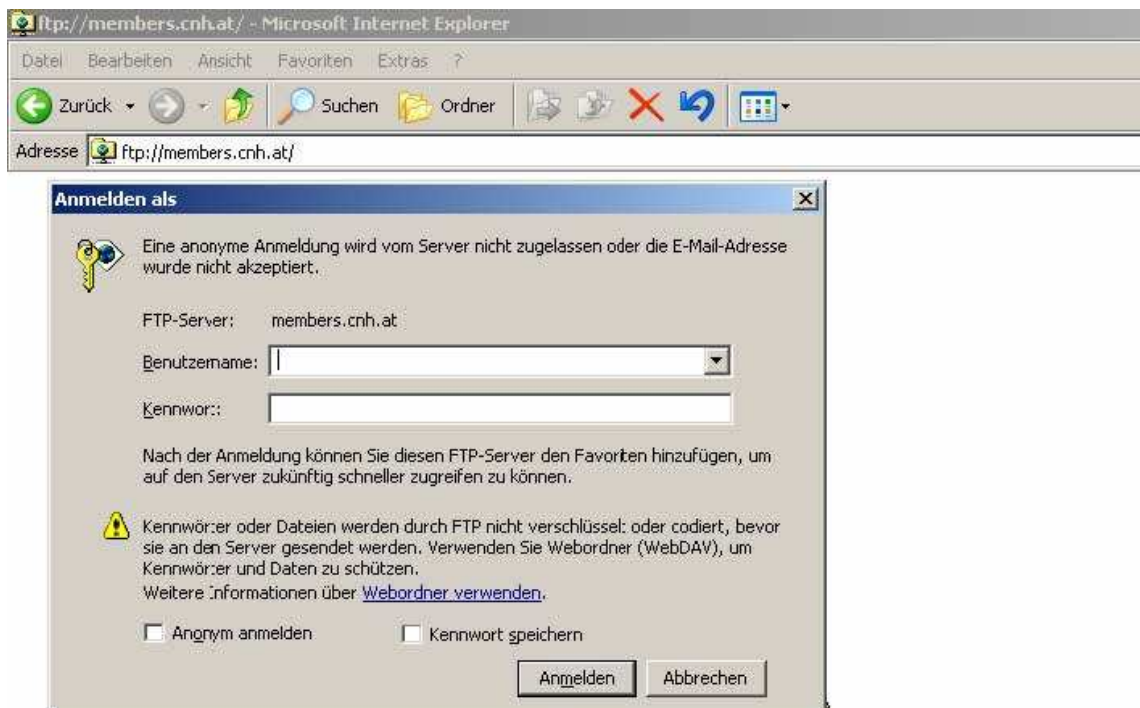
ftp://members.cnh.at/ - Microsoft Internet Explorer

Datei Bearbeiten Ansicht Favoriten Extras ?

Zurück Suchen Ordner

Adresse ftp://members.cnh.at/

Anmelden als

Eine anonyme Anmeldung wird vom Server nicht zugelassen oder die E-Mail-Adresse wurde nicht akzeptiert.

FTP-Server: members.cnh.at

Benutzername:

Kennwor::

Nach der Anmeldung können Sie diesen FTP-Server den Favoriten hinzufügen, um auf den Server zukünftig schneller zugreifen zu können.

Kennwör:er oder Dateien werden durch FTP nicht verschlüssel: oder codiert, bevor sie an den Server gesendet werden. Verwenden Sie Webordner (WebDAV), um Kennwör:er und Daten zu schützen.
Weitere :nformationen über Webordner verwenden.

Anonym anmelden

Kennwort speichern

Anmelden

Abbrechen